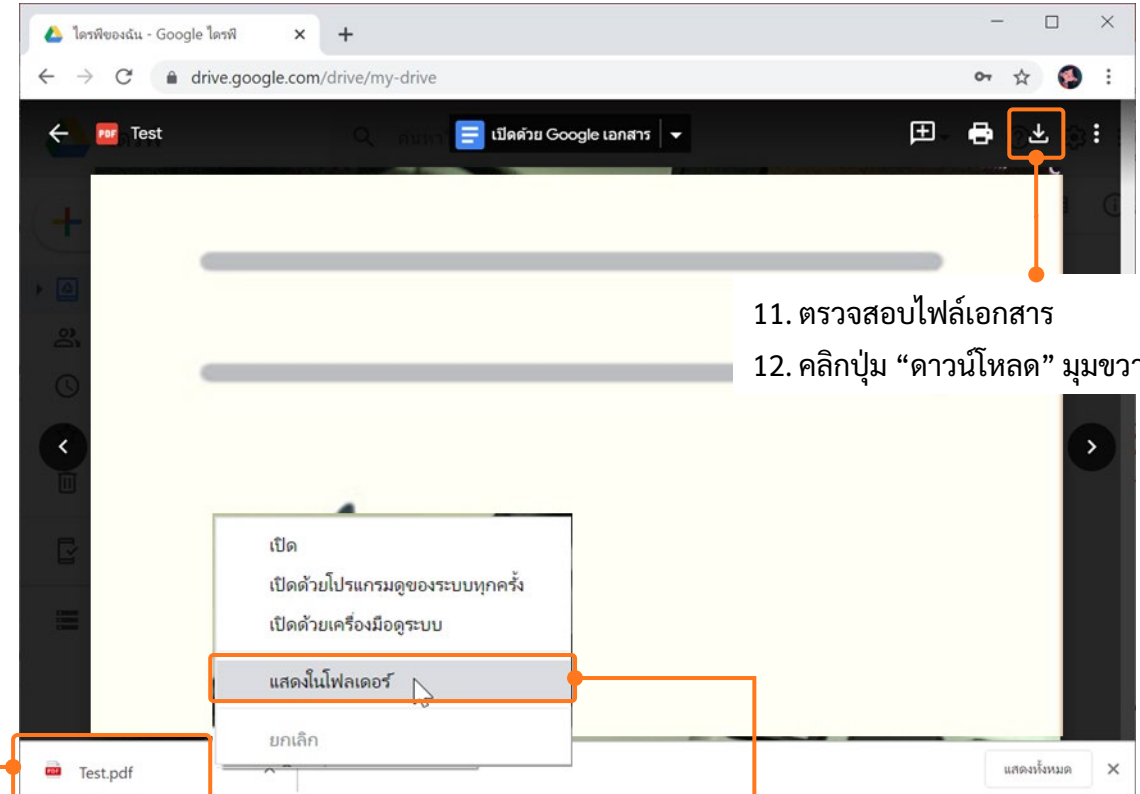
ไดรฟ์ของฉัน - Google ไดรฟ์ ×
+
drive.google.com/drive/my-drive
Test
เปิดด้วย Google เอกสาร
11. ตรวจสอบไฟล์เอกสาร
12. คลิกปุ่ม “ดาวน์โหลด” มุมขวา
เปิด
เปิดด้วยโปรแกรมดูของระบบทุกครั้ง
เปิดด้วยเครื่องมือดูระบบ
แสดงในโฟลเดอร์
ยกเลิก
Test.pdf
แสดงทั้งหมด
×